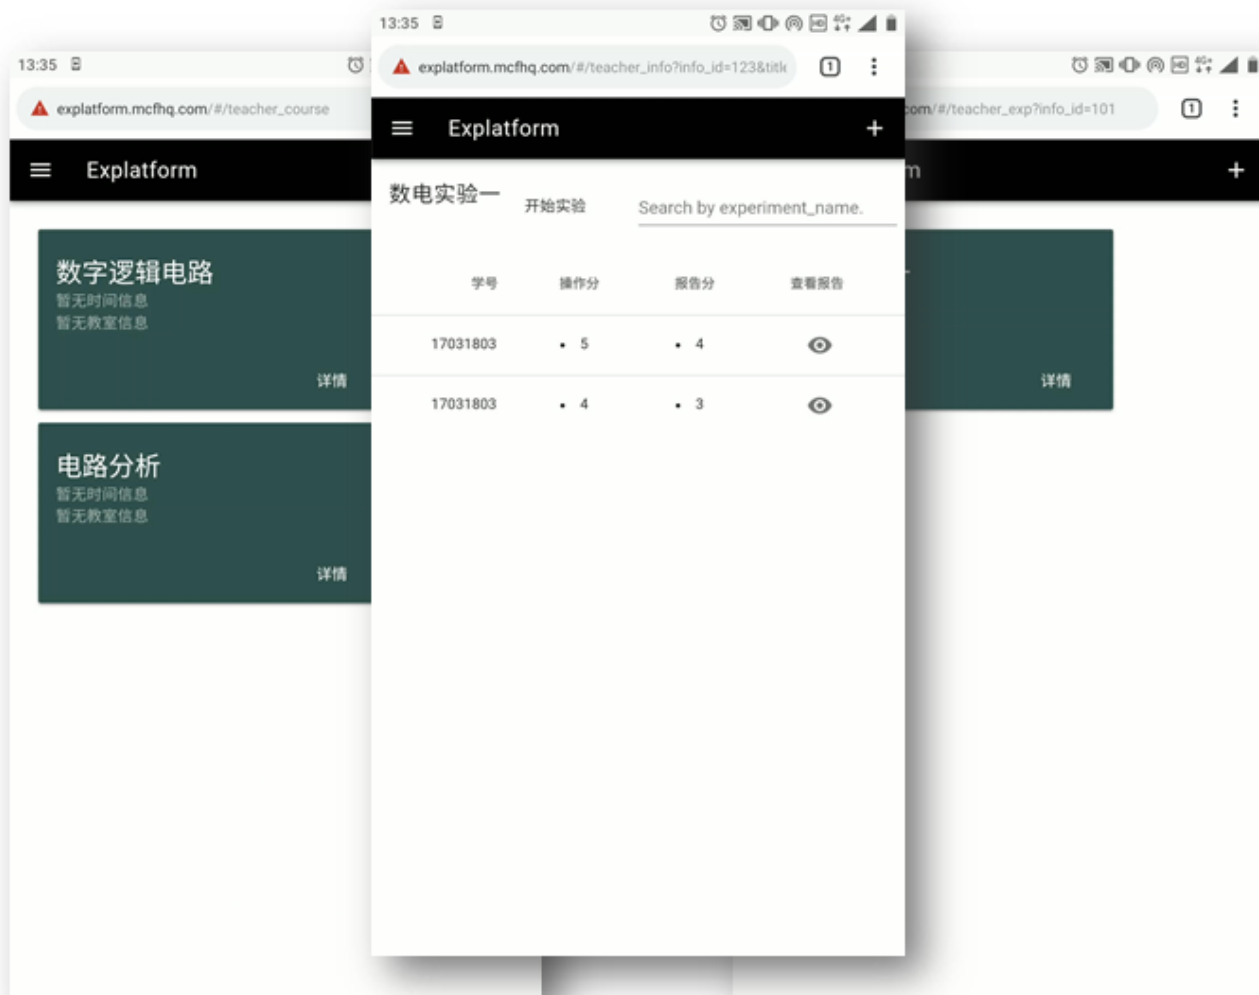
13:35

explatform.mcfhq.com/#/teacher_course

Explatform

数字逻辑电路
暂无时间信息
暂无教室信息

详情

电路分析
暂无时间信息
暂无教室信息

详情

13:35

explatform.mcfhq.com/#/teacher_info?info_id=123&title

1

Explatform

+

数电实验一

开始实验

Search by experiment_name.

| 学号 | 操作分 | 报告分 | 查看报告 |
|---|---|---|---|
| 17031803 | • 5 | • 4 | |
| 17031803 | • 4 | • 3 | |

com/#/teacher_exp?info_id=101

1

m

+

详情